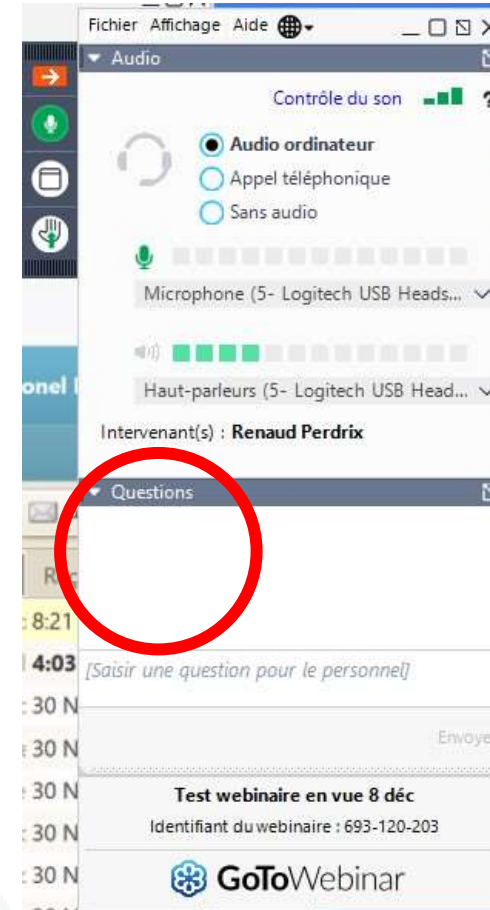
Fichier Affichage Aide

Audio

Contrôle du son

Audio ordinateur
Appel téléphonique
Sans audio

Microphone (5- Logitech USB Heads...

Haut-parleurs (5- Logitech USB Head...

Intervenant(s) : Renaud Perdrix

Questions

[Saisir une question pour le personnel]

Envoye

Test webinaire en vue 8 déc

Identifiant du webinaire : 693-120-203

GoToWebinar

onel

Re

: 8:21

4:03

: 30 N

: 30 N

: 30 N

: 30 N

: 30 N